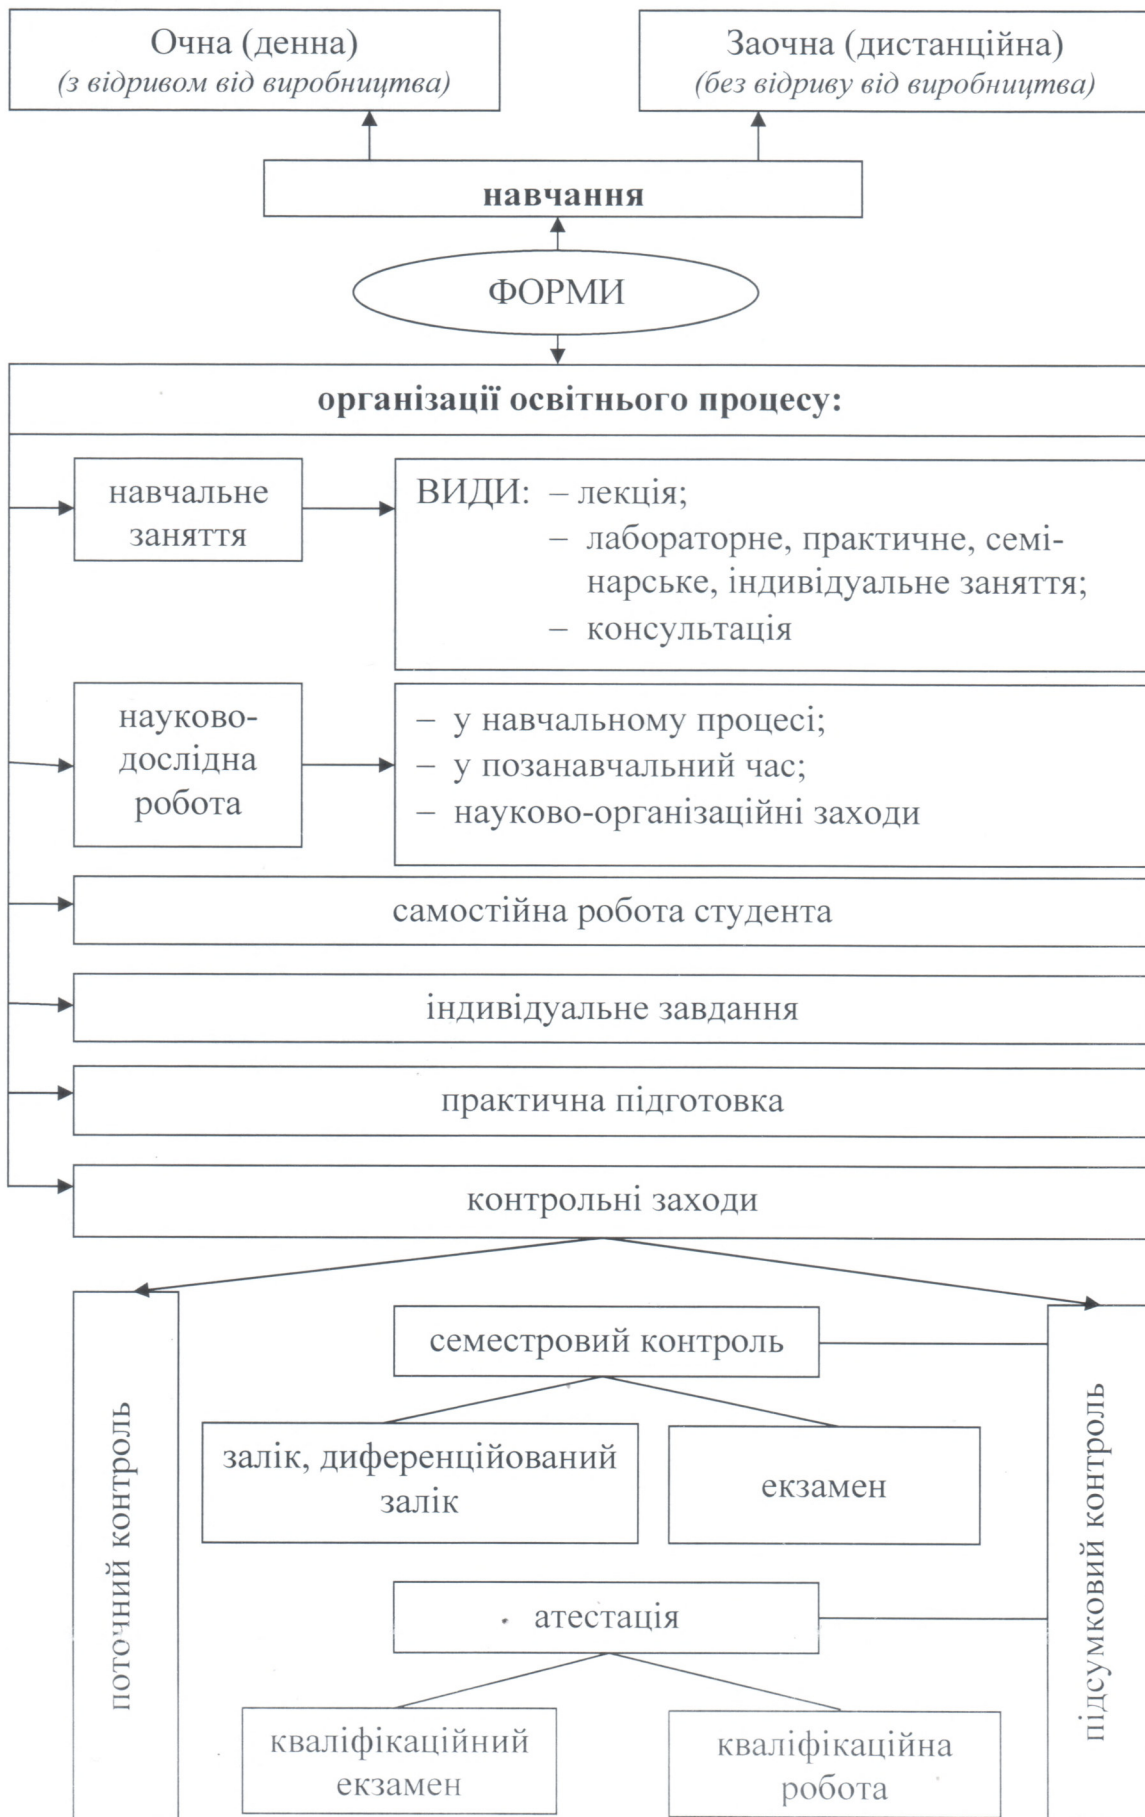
Очна (денна)
*(з відривом від виробництва)*

Заочна (дистанційна)
*(без відриву від виробництва)*

**навчання**

ФОРМИ

**організації освітнього процесу:**

навчальне заняття

ВИДИ: – лекція;
– лабораторне, практичне, семінарське, індивідуальне заняття;
– консультація

науково-дослідна робота

– у навчальному процесі;
– у позанавчальний час;
– науково-організаційні заходи

самостійна робота студента

індивідуальне завдання

практична підготовка

контрольні заходи

поточний контроль

семестровий контроль

залік, диференційований залік

екзамен

атестація

кваліфікаційний екзамен

кваліфікаційна робота

підсумковий контроль